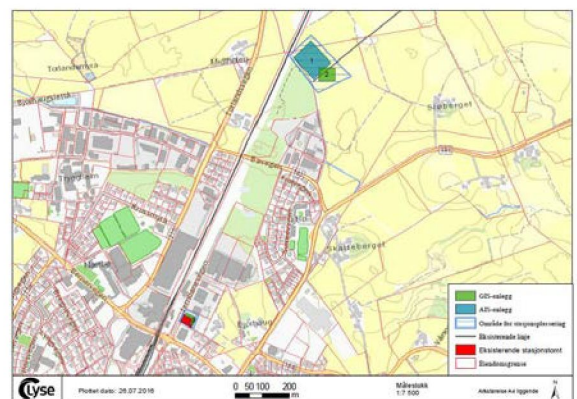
Torlandsmarka

Mellfjellet

Sjøbergsvegen

Sløberget

Trollsvegen

Bauggata

Skåtteberget

Lysé

Plottet dato: 26.07.2016

0 50 100 200 m

Målestokk 1:7 500

1

2

GIS-anlegg
AIS-anlegg
Område for stasjonsplassering
Eksisterende linje
Eksisterende stasjonstomt
Eiendomsgrense